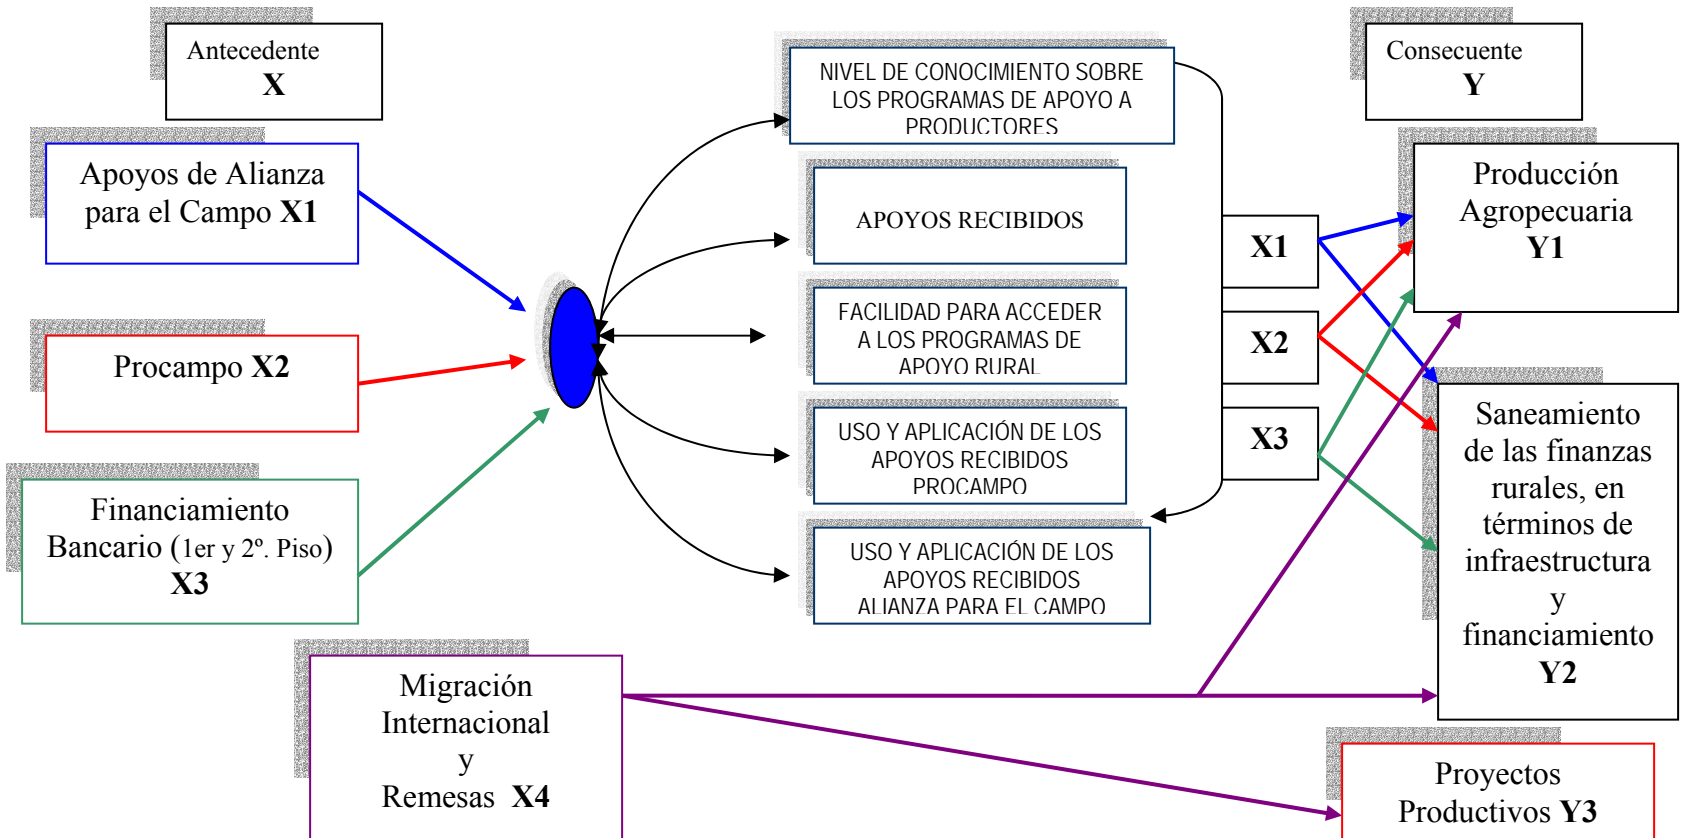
Antecedente
X

Apoyos de Alianza para el Campo X1

Procampo X2

Financiamiento Bancario (1er y 2º. Piso)
X3

Migración Internacional y Remesas X4

NIVEL DE CONOCIMIENTO SOBRE LOS PROGRAMAS DE APOYO A PRODUCTORES

APOYOS RECIBIDOS

FACILIDAD PARA ACCEDER A LOS PROGRAMAS DE APOYO RURAL

USO Y APLICACIÓN DE LOS APOYOS RECIBIDOS PROCAMPO

USO Y APLICACIÓN DE LOS APOYOS RECIBIDOS ALIANZA PARA EL CAMPO

X1

X2

X3

Consecuente
Y

Producción Agropecuaria
Y1

Saneamiento de las finanzas rurales, en términos de infraestructura y financiamiento
Y2

Proyectos Productivos Y3